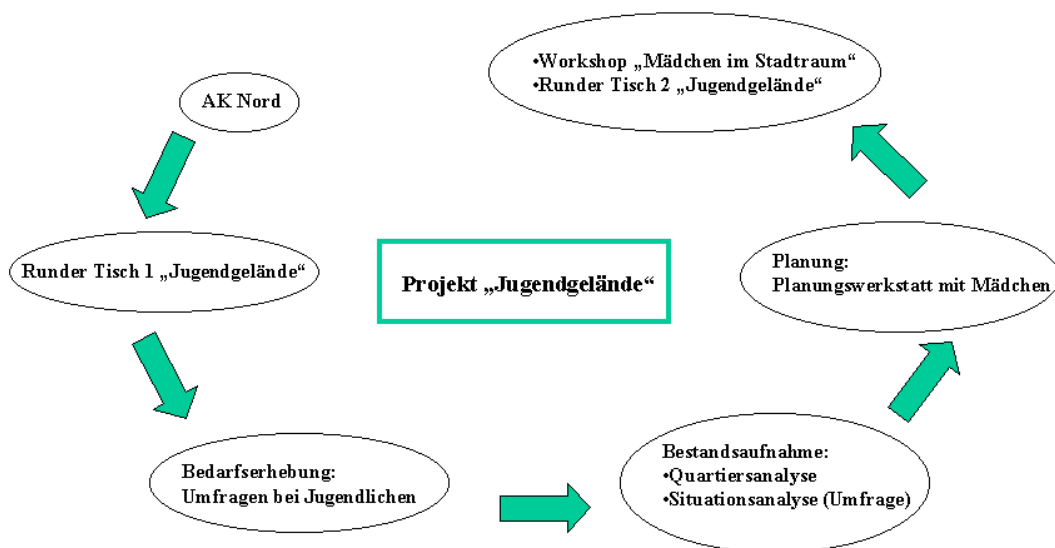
•Workshop „Mädchen im Stadtraum“
•Runder Tisch 2 „Jugendgelände“

AK Nord

Runder Tisch 1 „Jugendgelände“

Projekt „Jugendgelände“

Planung:
Planungswerkstatt mit Mädchen

Bedarfserhebung:
Umfragen bei Jugendlichen

Bestandsaufnahme:
•Quartiersanalyse
•Situationsanalyse (Umfrage)